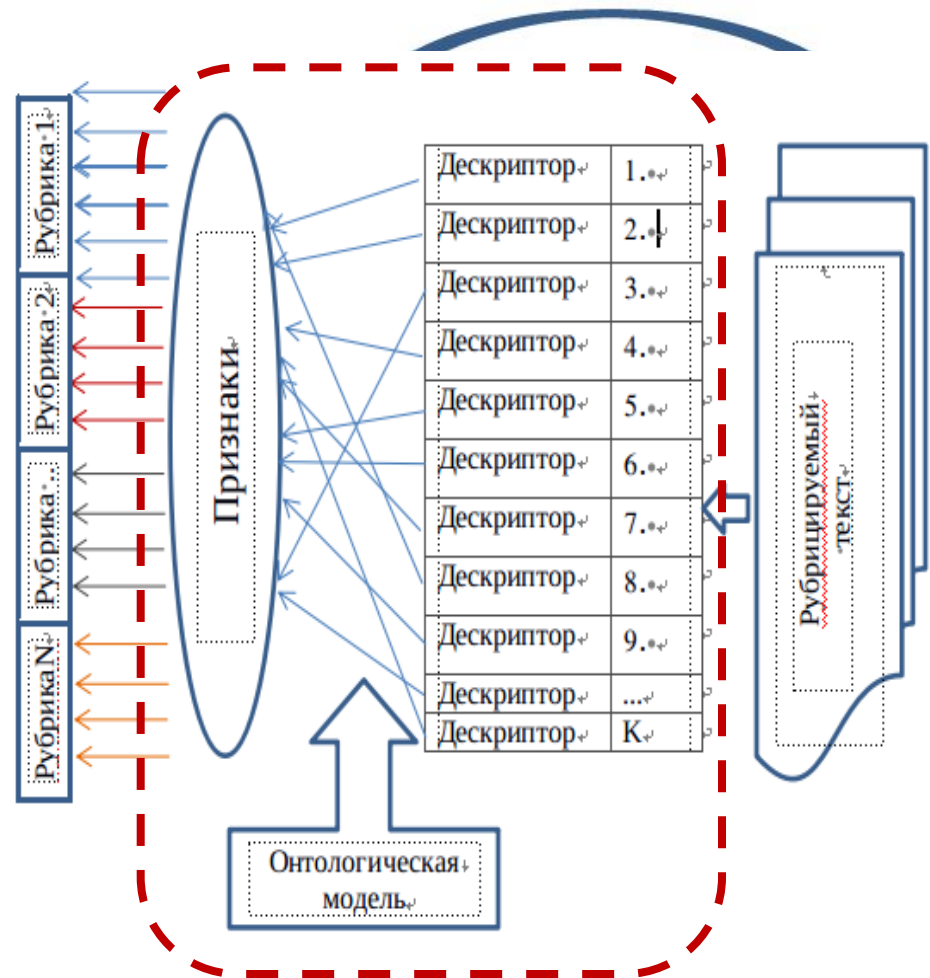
Рубрика 1
Рубрика 2
Рубрика ...
Рубрика N

Признаки

| Дескриптор | 1. |
|---|---|
| Дескриптор | 2. |
| Дескриптор | 3. |
| Дескриптор | 4. |
| Дескриптор | 5. |
| Дескриптор | 6. |
| Дескриптор | 7. |
| Дескриптор | 8. |
| Дескриптор | 9. |
| Дескриптор | ... |
| Дескриптор | K |

Рубрицируемый текст

Онтологическая модель